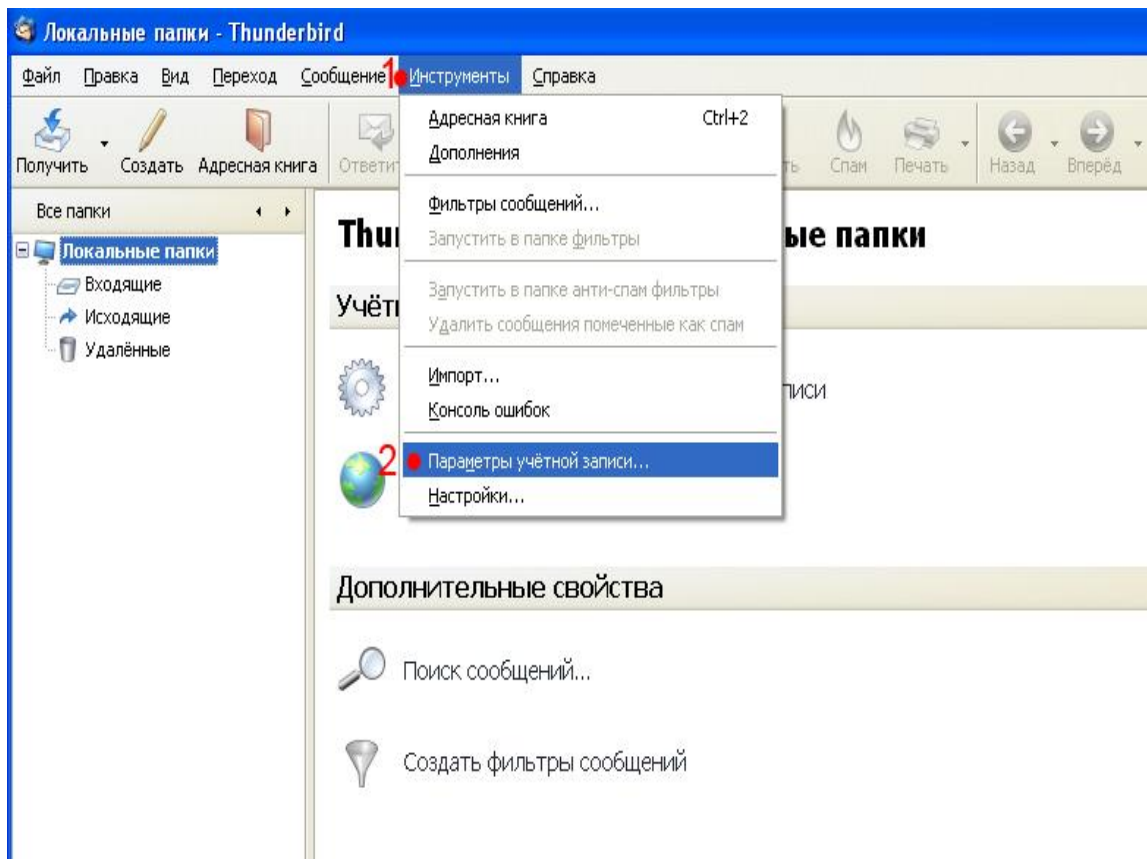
Локальные папки - Thunderbird

Файл Правка Вид Переход Сообщение 1 Инструменты Справка

Получить Создать Адресная книга Ответит ть Спам Печать Назад Вперёд

Адресная книга Ctrl+2
Дополнения

Фильтры сообщений...
Запустить в папке фильтры

Запустить в папке анти-спам фильтры
Удалить сообщения помеченные как спам

Импорт...
Консоль ошибок

2 Параметры учётной записи...
Настройки...

Все папки

Локальные папки
Входящие
Исходящие
Удалённые

Thur ые папки

Учёті

писи

Дополнительные свойства

Поиск сообщений...

Создать фильтры сообщений